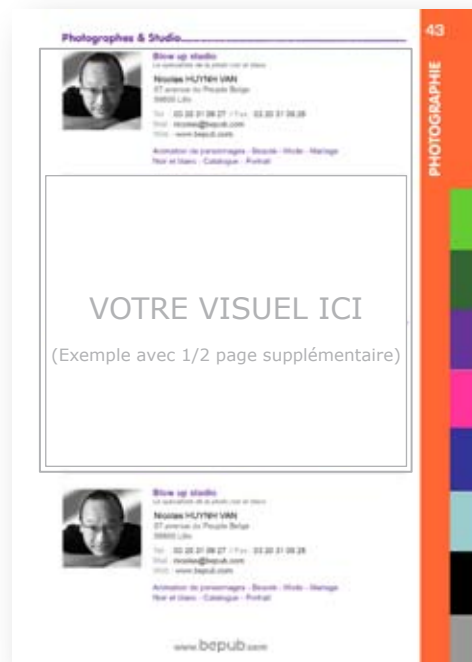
Photographes & Studio

43

PHOTOGRAPHIE

Blow up studio
Le spécialiste de la photo noir et blanc

Nicolas HUYNH VAN
37 avenue du Peuple Belge
59800 Lille

Tél : 03 20 31 09 27 / Fax : 03 20 31 09 28
Mail : nicolas@bepub.com
Web : www.bepub.com

Animation de personnages - Beauté - Mode - Mariage
Noir et blanc - Catalogue - Portrait

VOTRE VISUEL ICI

(Exemple avec 1/2 page supplémentaire)

Blow up studio
Le spécialiste de la photo noir et blanc

Nicolas HUYNH VAN
37 avenue du Peuple Belge
59800 Lille

Tél : 03 20 31 09 27 / Fax : 03 20 31 09 28
Mail : nicolas@bepub.com
Web : www.bepub.com

Animation de personnages - Beauté - Mode - Mariage
Noir et blanc - Catalogue - Portrait

www.bepub.com